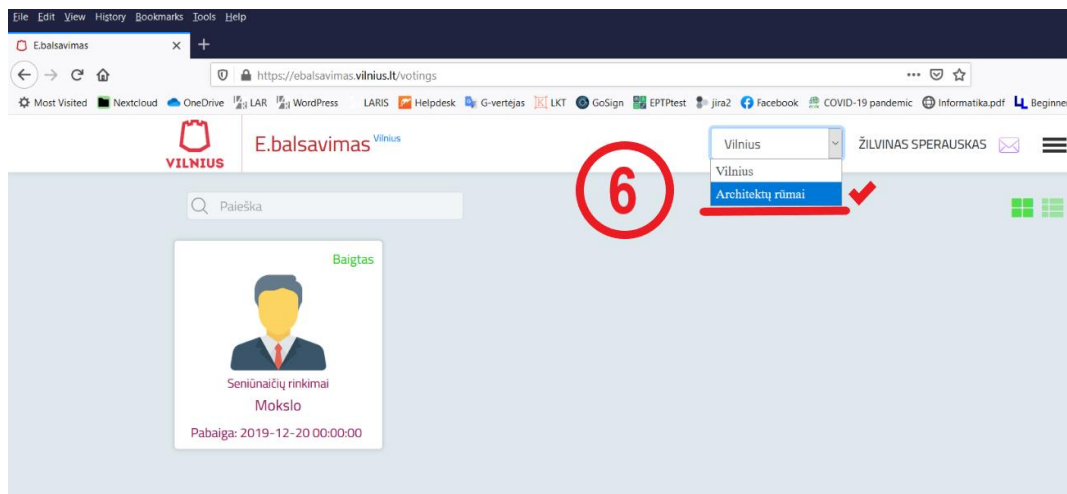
File Edit View History Bookmarks Tools Help

E.balsavimas ×

https://ebalsavimas.vilnius.lt/votings

Most Visited Nextcloud OneDrive LAR WordPress LARIS Helpdesk G-vertėjas LKT GoSign EPTPtest jira2 Facebook COVID-19 pandemic Informatika.pdf Beginne

VILNIUS

E.balsavimas Vilnius

Vilnius

Vilnius

Architektų rūmai

ŽILVINAS SPERAUSKAS

6

Paieška

Baigtas

Seniūnaičių rinkimai

Mokslo

Pabaiga: 2019-12-20 00:00:00